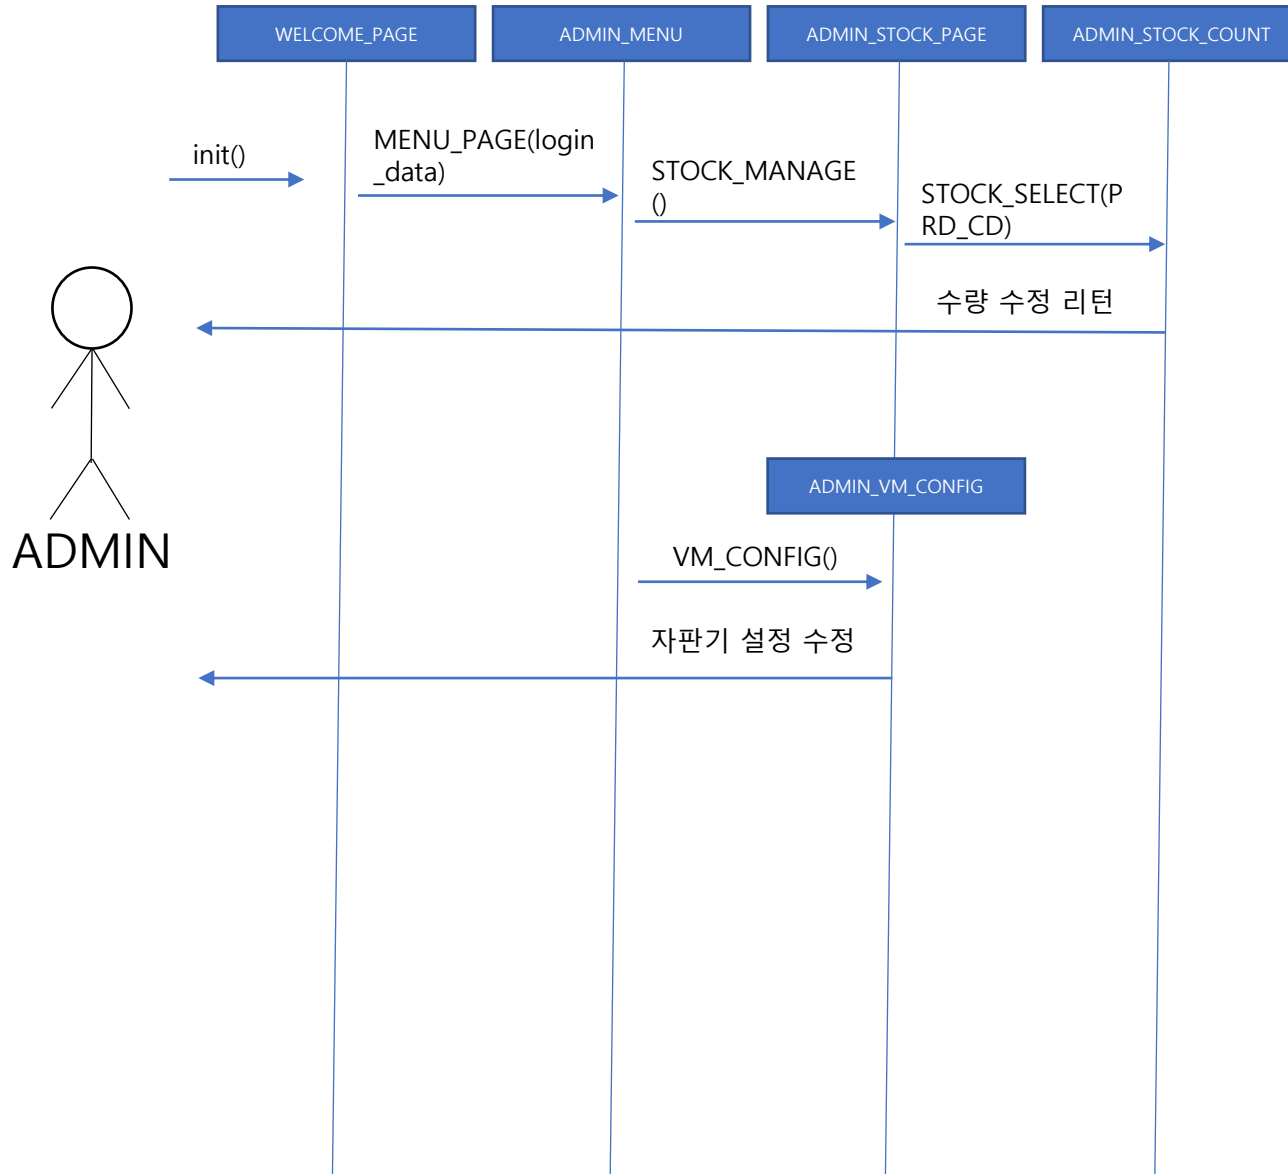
WELCOME_PAGE

ADMIN_MENU

ADMIN_STOCK_PAGE

ADMIN_STOCK_COUNT

init()

MENU_PAGE(login_data)

STOCK_MANAGE()

STOCK_SELECT(PRD_CD)

수량 수정 리턴

ADMIN

ADMIN_VM_CONFIG

VM_CONFIG()

자판기 설정 수정